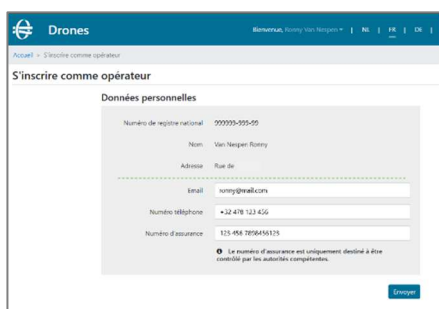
Drones

Bienvenue, Ronny Van Nespen ▾ | NL | FR | DE |

Accueil > S'inscrire comme opérateur

S'inscrire comme opérateur

Données personnelles

| | |
|---|---|
| Numéro de registre national | 999999-999-99 |
| Nom | Van Nespen Ronny |
| Adresse | Rue de |
| Email | ronny@mail.com |
| Numéro téléphone | +32 478 123 456 |
| Numéro d'assurance | 123-458 7898456123 |

Le numéro d'assurance est uniquement destiné à être contrôlé par les autorités compétentes.

Envoyer